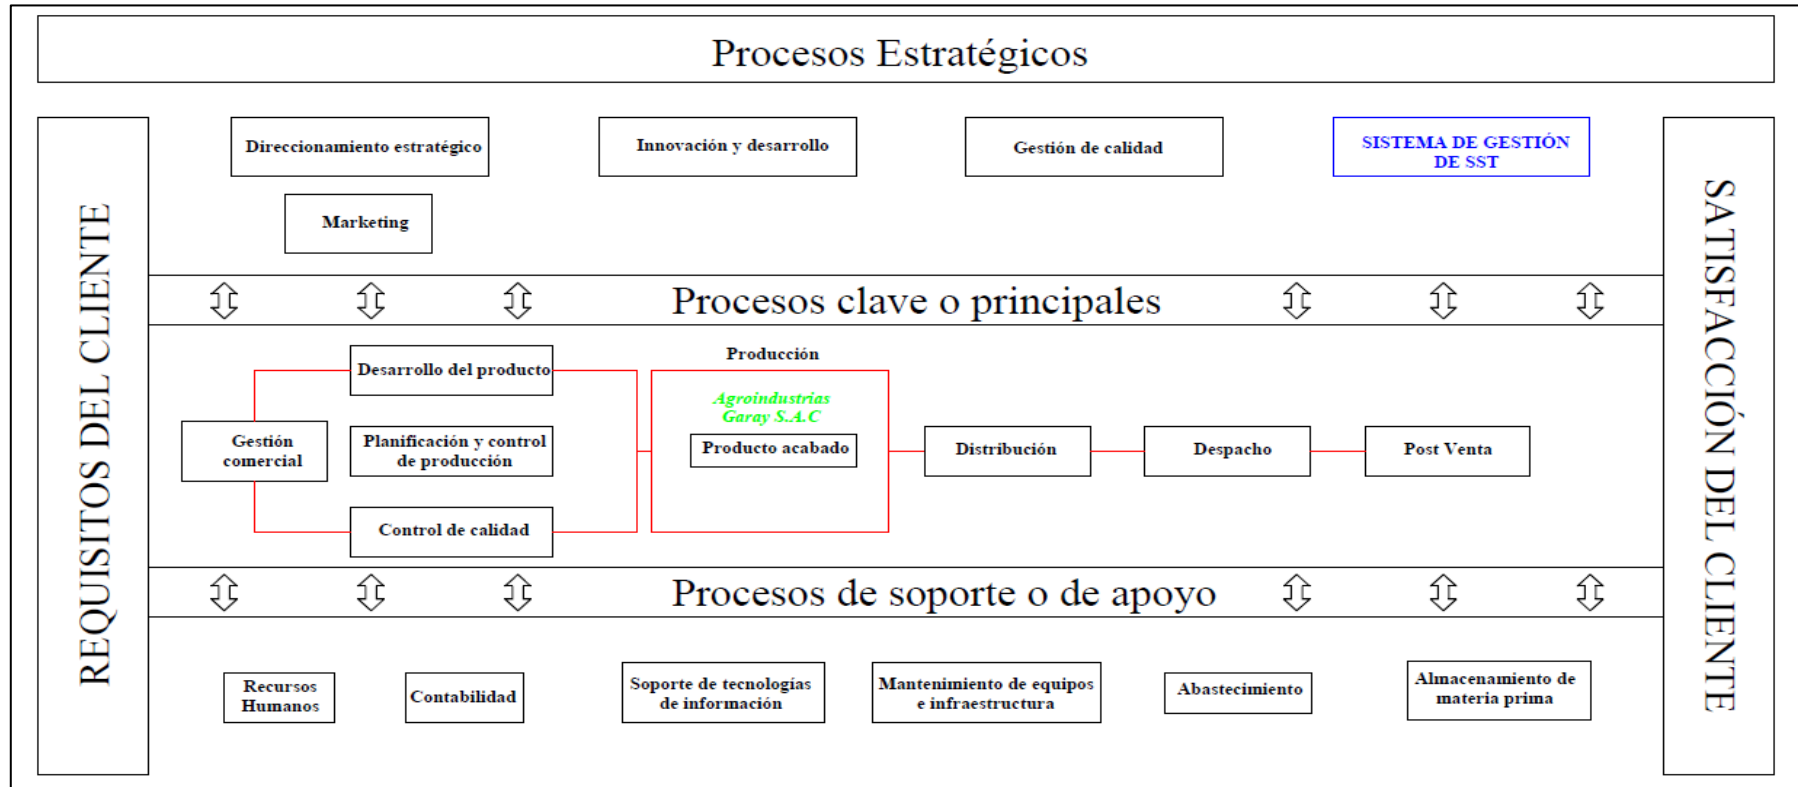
Procesos Estratégicos

REQUISITOS DEL CLIENTE

Direccionamiento estratégico

Innovación y desarrollo

Gestión de calidad

SISTEMA DE GESTIÓN DE SST

Marketing

Procesos clave o principales

Desarrollo del producto

Producción

Agroindustrias Garay S.A.C

Gestión comercial

Planificación y control de producción

Producto acabado

Distribución

Despacho

Post Venta

Control de calidad

Procesos de soporte o de apoyo

Recursos Humanos

Contabilidad

Soporte de tecnologías de información

Mantenimiento de equipos e infraestructura

Abastecimiento

Almacenamiento de materia prima

SATISFACCIÓN DEL CLIENTE